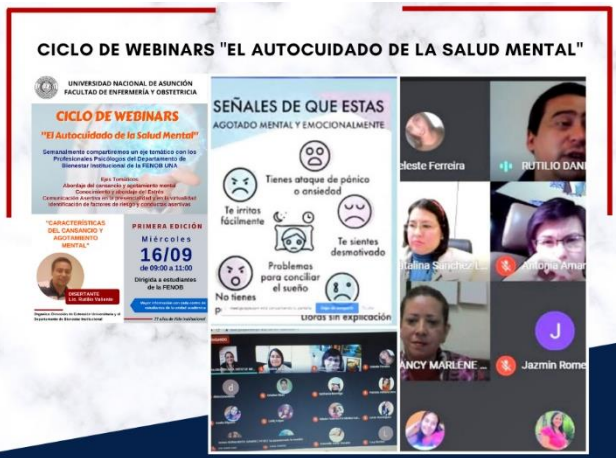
CICLO DE WEBINARS "EL AUTOCUIDADO DE LA SALUD MENTAL"

UNIVERSIDAD NACIONAL DE ASUNCIÓN
FACULTAD DE ENFERMERÍA Y OBSTETRICIA

CICLO DE WEBINARS
"El Autocuidado de la Salud Mental"

Semanalmente compartiremos un eje temático con los Profesionales Psicólogos del Departamento de Bienestar Institucional de la FENOB UNA

Ejes Temáticos
Abordaje del cansancio y agotamiento mental
Conocimiento y abordaje del Estrés
Comunicación Asertiva en la presencialidad y en la virtualidad
Identificación de factores de riesgo y conductas asertivas

"CARACTERÍSTICAS DEL CANSANCIO Y AGOTAMIENTO MENTAL"

PRIMERA EDICIÓN
Miércoles
16/09
09:00 a 11:00
Dirigido a estudiantes de la FENOB

DISERTANTE
Lic. Rutilio Valiente

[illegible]

SEÑALES DE QUE ESTAS
AGOTADO MENTAL Y EMOCIONALMENTE

Tienes ataque de pánico o ansiedad
Te irritas fácilmente
Te sientes desmotivado
Problemas para conciliar el sueño
No tienes
Lloras sin explicación

Celeste Ferreira
RUTILIO DANI
Catalina Sanchez
Gloria Amar
NANCY MARLENE
J
Jazmin Rome